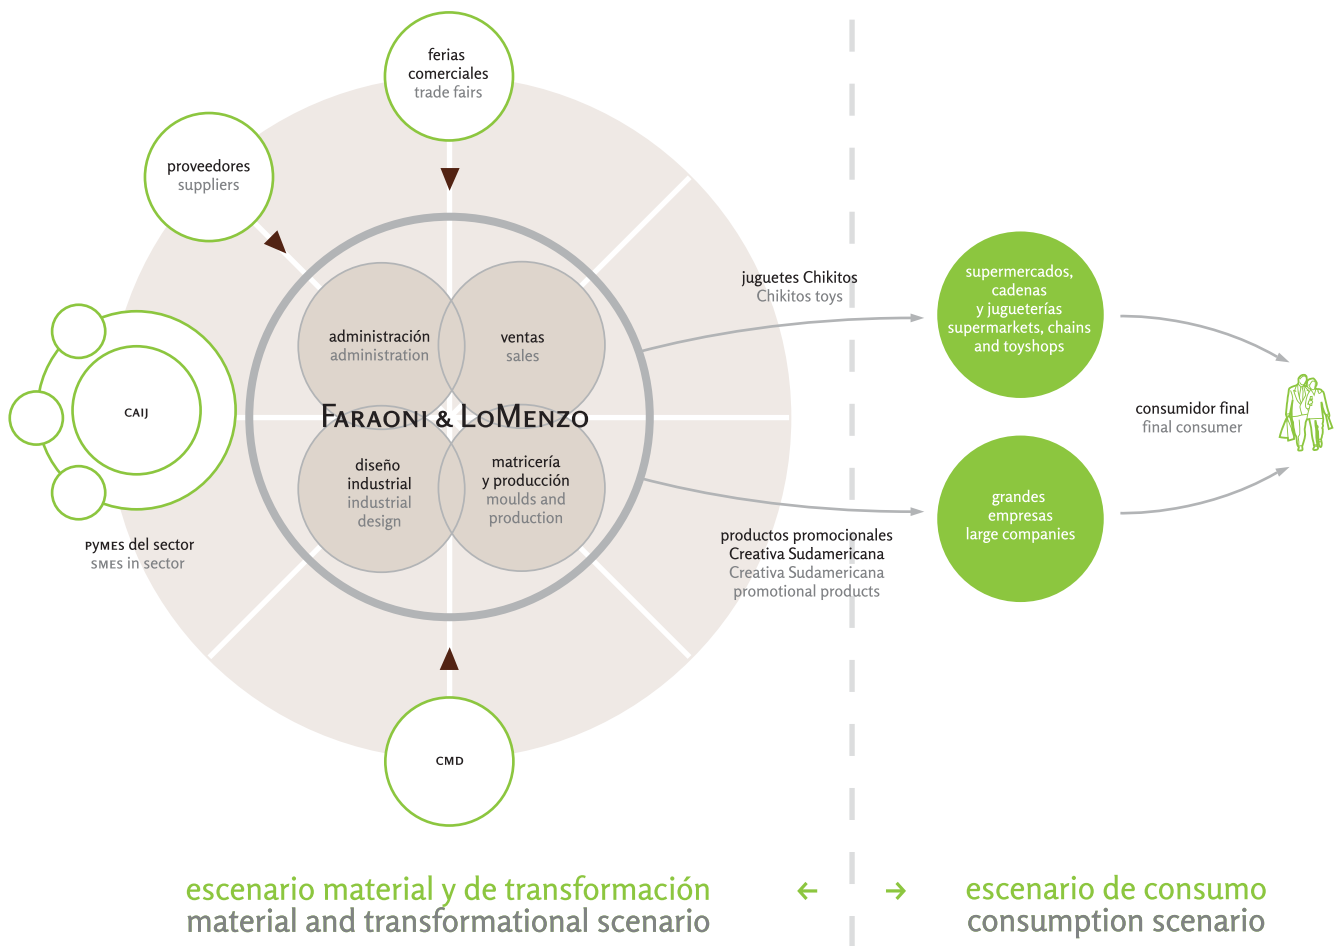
ferias comerciales
trade fairs

proveedores
suppliers

CAIJ

PYMES del sector
SMES in sector

administración
administration

ventas
sales

FARAONI & LOMENZO

diseño industrial
industrial design

matricería y producción
moulds and production

CMD

juguetes Chikitos
Chikitos toys

productos promocionales Creativa Sudamericana
Creativa Sudamericana promotional products

supermercados, cadenas y jugueterías
supermarkets, chains and toyshops

grandes empresas
large companies

consumidor final
final consumer

escenario material y de transformación
material and transformational scenario

←

→

escenario de consumo
consumption scenario